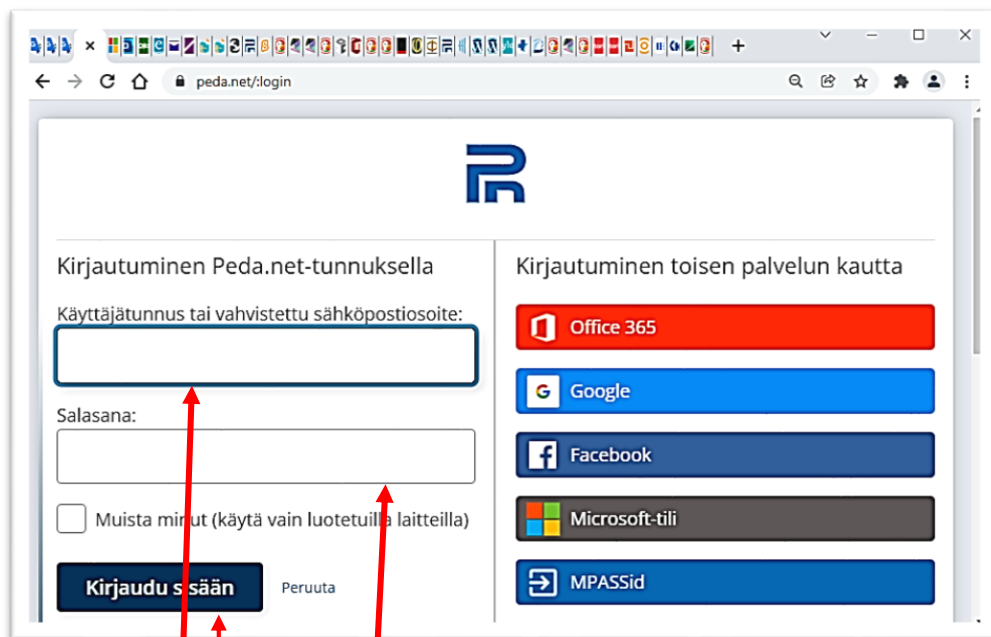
peda.net/:login

Kirjautuminen Peda.net-tunnuksella

Käyttäjätunnus tai vahvistettu sähköpostiosoite:

Salasana:

Muista mi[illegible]ut (käytä vain luotetuil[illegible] laitteilla)

Kirjaudu s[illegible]sään

Peruuta

Kirjautuminen toisen palvelun kautta

Office 365

Google

Facebook

Microsoft-tili

MPASSid